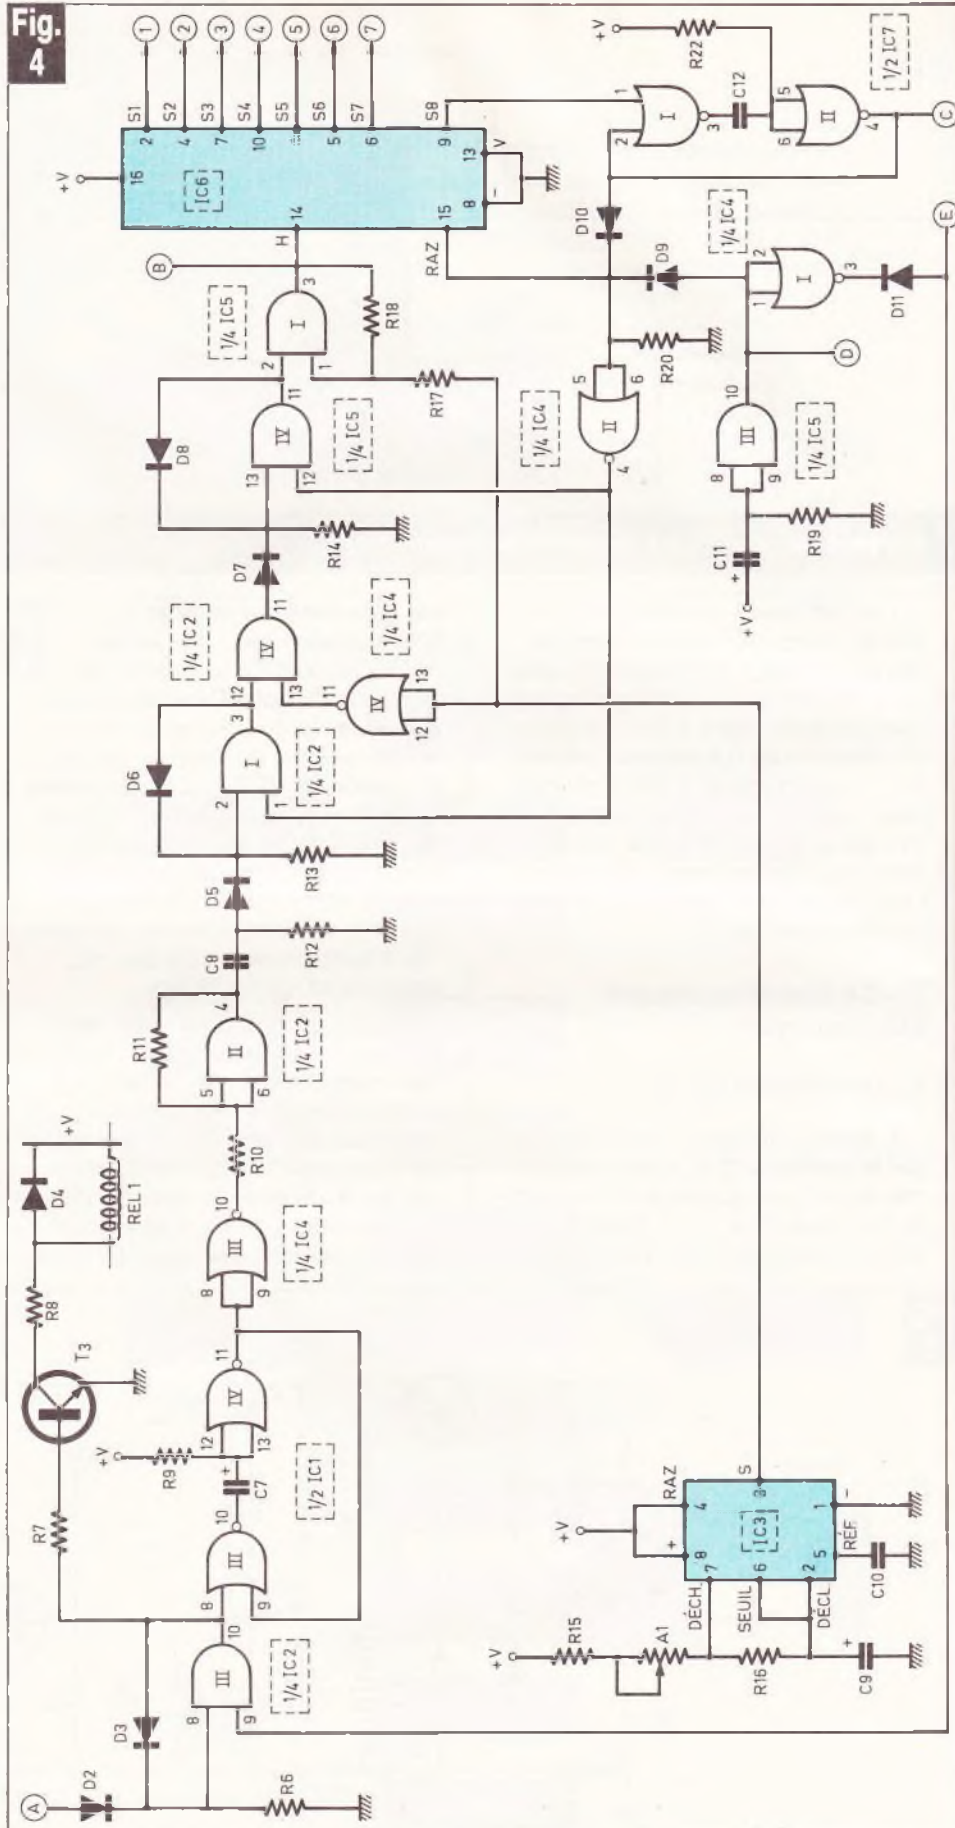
Fig. 4

1 2 3 4 5 6 7
S1 S2 S3 S4 S5 S6 S7 S8
2 4 7 10 1 5 6 9
+V 16
IC6
13 V
8 −
14 H
15 RAZ
B
R18
3
I
1/4 IC5
2 1
R17
+V
R22
1/2 IC7
1 I 3 C12 5 II 4
2 6
C
D10
1/4 IC4
D9
2 I 3
1
D11
E
5 II 6
4
1/4 IC4
R20
D
10 III
8 9
1/4 IC5
C11
+V
R19
D8
IV 11
13 12
1/4 IC5
R14
D7
IV 11
12 13
1/4 IC2
1/4 IC4
11 IV 13
12
D6
3 I
2 1
1/4 IC2
R13
D5
R12
C8
R11
4 II
5 6
1/4 IC2
R10
+V
D4
REL 1
R8
T3
10 III
8 9
1/4 IC4
11 IV
12 13
+V
R9
C7
1/2 IC1
R7
10 III
8 9
10 III
8 9
1/4 IC2
D3
A
D2
R6
+V
R15
A1
R16
C9
DÉCH
SEUIL
DÉCL
+V
RAZ 4
+ 8
7
IC3
6
2
S 3
1 −
5 RÉF
C10